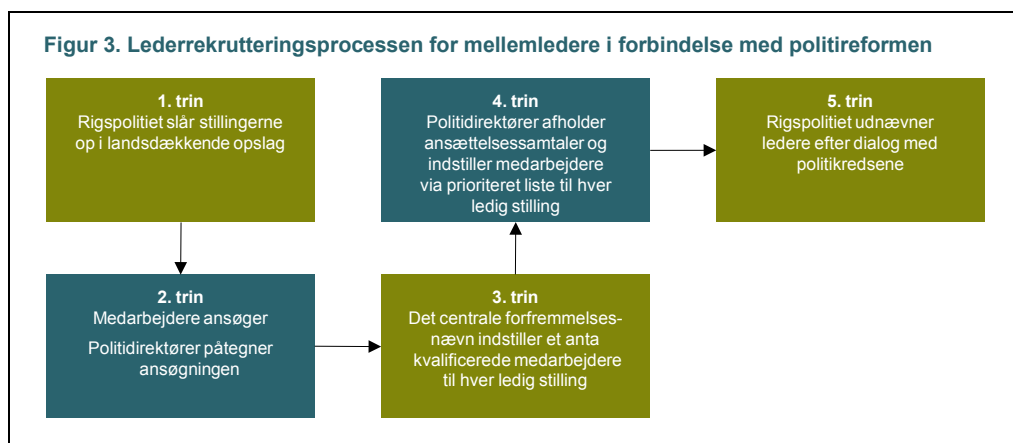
Figur 3. Lederrekrutteringsprocessen for mellemledere i forbindelse med politireformen

1. trin
Rigspolitiet slår stillingerne op i landsdækkende opslag

2. trin
Medarbejdere ansøger

Politidirektører påtegner ansøgningen

3. trin
Det centrale forfremmelsesnævn indstiller et anta kvalificerede medarbejdere til hver ledig stilling

4. trin
Politidirektører afholder ansættelsessamtaler og indstiller medarbejdere via prioriteret liste til hver ledig stilling

5. trin
Rigspolitiet udnævner ledere efter dialog med politikredsene